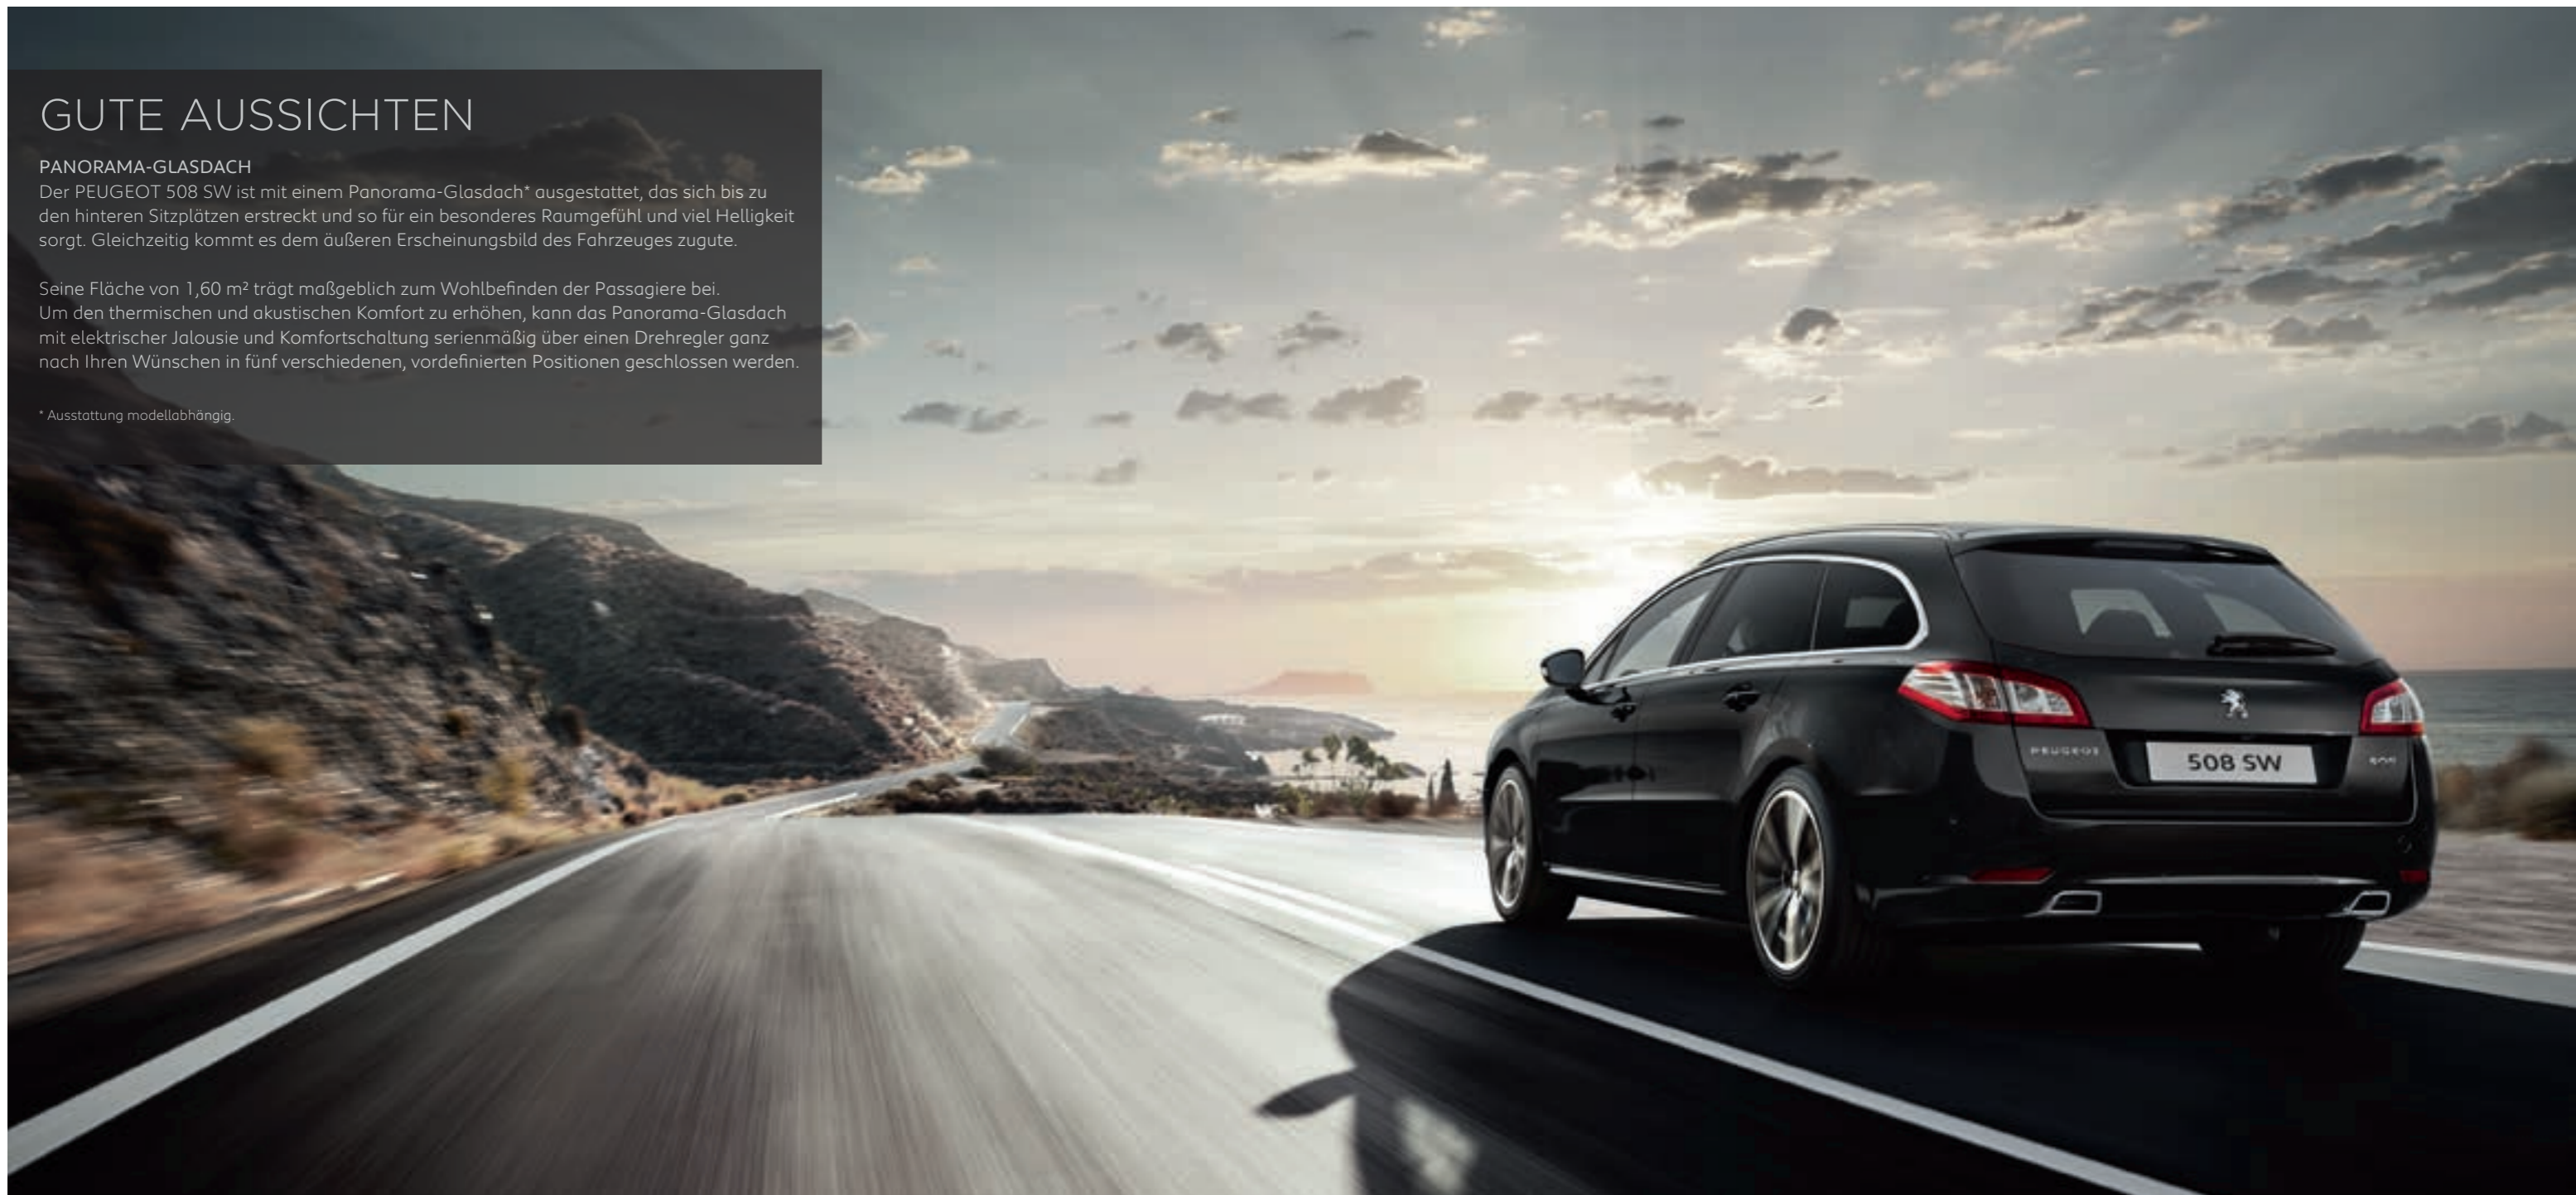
GUTE AUSSICHTEN

PANORAMA-GLASDACH
Der PEUGEOT 508 SW ist mit einem Panorama-Glasdach* ausgestattet, das sich bis zu den hinteren Sitzplätzen erstreckt und so für ein besonderes Raumgefühl und viel Helligkeit sorgt. Gleichzeitig kommt es dem äußeren Erscheinungsbild des Fahrzeuges zugute.

Seine Fläche von 1,60 m² trägt maßgeblich zum Wohlbefinden der Passagiere bei. Um den thermischen und akustischen Komfort zu erhöhen, kann das Panorama-Glasdach mit elektrischer Jalousie und Komfortschaltung serienmäßig über einen Drehregler ganz nach Ihren Wünschen in fünf verschiedenen, vordefinierten Positionen geschlossen werden.

* Ausstattung modellabhängig.

PEUGEOT
508 SW